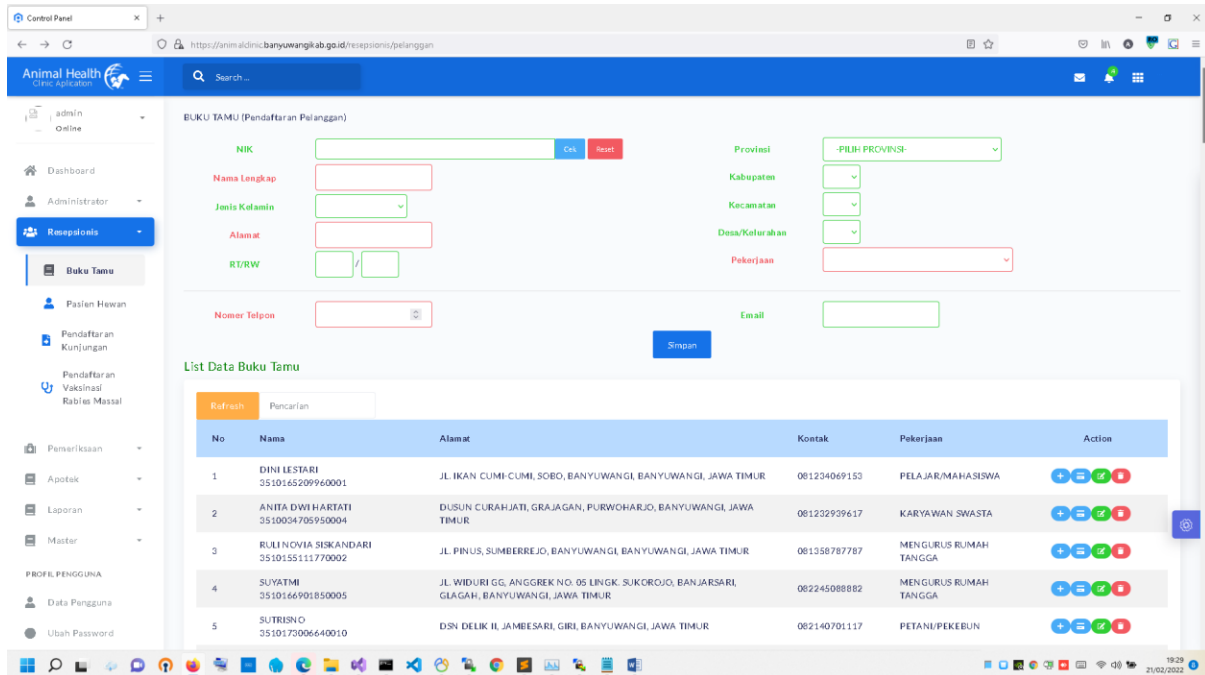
Control Panel

https://animalclinic.banyuwangikab.go.id/resepsionis/pelanggan

Animal Health Clinic Aplication

Search...

admin
Online

Dashboard
Administrator
Resepsionis
Buku Tamu
Pasien Hewan
Pendaftaran Kunjungan
Pendaftaran Vaksinasi Rabies Massal
Pemeriksaan
Apotek
Laporan
Master
PROFIL PENGGUNA
Data Pengguna
Ubah Password

BUKU TAMU (Pendaftaran Pelanggan)

NIK
Cek
Reset
Nama Lengkap
Jenis Kelamin
Alamat
RT/RW
/
Provinsi
-PILIH PROVINSI-
Kabupaten
Kecamatan
Desa/Kelurahan
Pekerjaan
Nomer Telpon
Email
Simpan

List Data Buku Tamu

Refresh
Pencarian

| No | Nama | Alamat | Kontak | Pekerjaan | Action |
|---|---|---|---|---|---|
| 1 | DINI LESTARI 3510165209960001 | JL. IKAN CUMI-CUMI, SOBO, BANYUWANGI, BANYUWANGI, JAWA TIMUR | 081234069153 | PELAJAR/MAHASISWA | |
| 2 | ANITA DWI HARTATI 3510034705950004 | DUSUN CURAHJATI, GRAJAGAN, PURWOHARJO, BANYUWANGI, JAWA TIMUR | 081232939617 | KARYAWAN SWASTA | |
| 3 | RULI NOVIA SISKANDARI 3510155111770002 | JL. PINUS, SUMBERREJO, BANYUWANGI, BANYUWANGI, JAWA TIMUR | 081358787787 | MENGURUS RUMAH TANGGA | |
| 4 | SUYATMI 3510166901850005 | JL. WIDURI GG, ANGGREK NO. 05 LINGK. SUKOROJO, BANJARSARI, GLAGAH, BANYUWANGI, JAWA TIMUR | 082245088882 | MENGURUS RUMAH TANGGA | |
| 5 | SUTRISNO 3510173006640010 | DSN DELIK II, JAMBEESARI, GIRI, BANYUWANGI, JAWA TIMUR | 082140701117 | PETANI/PEKEBUN | |

19:29
21/02/2022